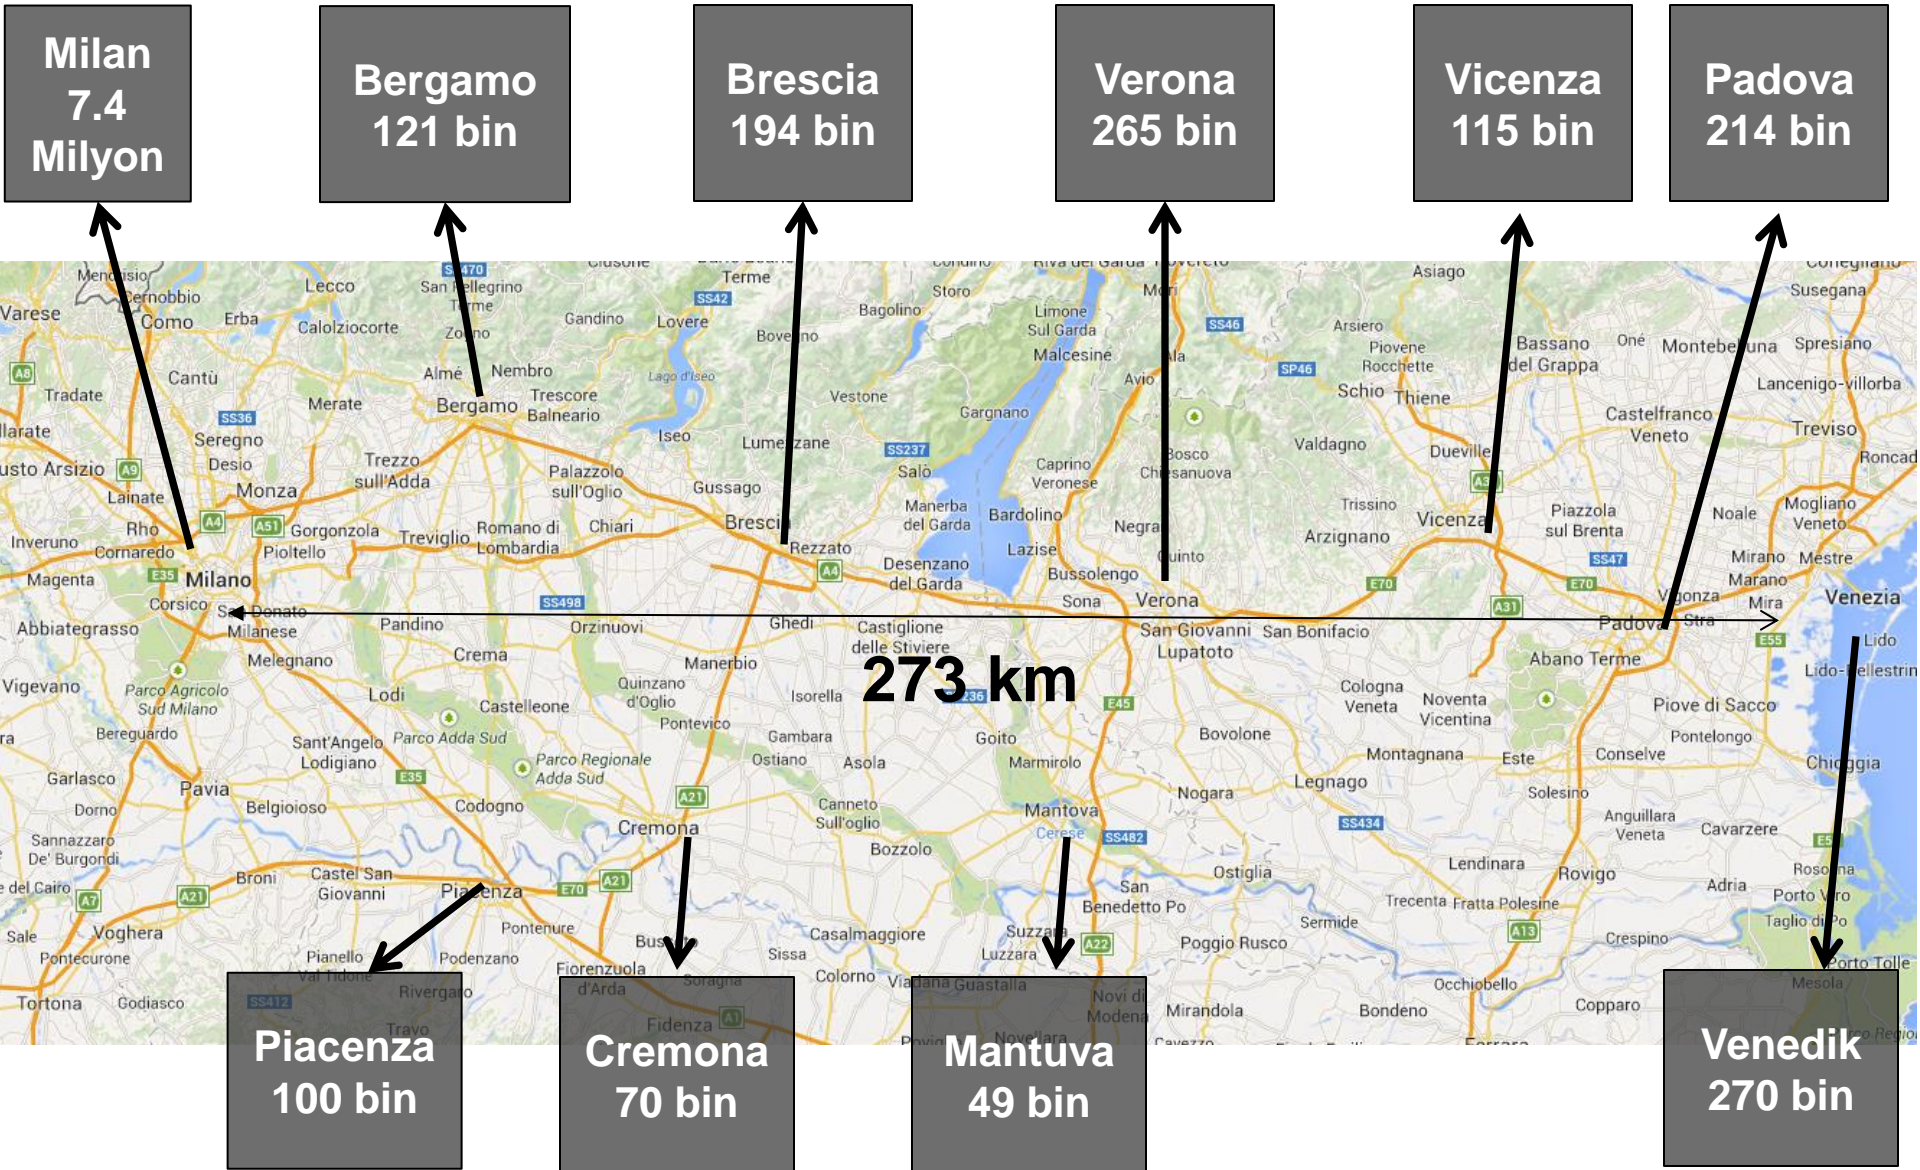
Milan 7.4 Milyon

Bergamo 121 bin

Brescia 194 bin

Verona 265 bin

Vicenza 115 bin

Padova 214 bin

273 km

Piacenza 100 bin

Cremona 70 bin

Mantuva 49 bin

Venedik 270 bin

Varese Como Lecco Erba Calolziocorte Cantù Tradate Merate Bergamo Nembro Almè Trescore Balneario Gandino Lovere Iseo Seregno Desio Monza Trezzo sull'Adda Lainate Rho Gorgonzola Treviglio Romano di Lombardia Chiari Palazzolo sull'Oglio Gussago Brescia Rezzato Inveruno Cornaredo Pioltello Milano Magenta Corsico San Donato Milanese Abbiategrasso Pandino Orzinuovi Crema Melegnano Vigevano Lodi Castelleone Sant'Angelo Lodigiano Garlasco Pavia Belgioioso Codogno Cremona Piacenza Broni Castel San Giovanni Voghera Tortona Godiasco Pianello Val Tidone Podenzano Rivergaro Fiorenzuola d'Arda Fidenza Busseto Colorno Casalmaggiore Sissa Viadana Guastalla Suzzara Luzzara Mantova Bozzolo Canneto Sull'oglio Asola Ostiano Gambara Goito Marmirolo Manerbio Ghedi Castiglione delle Stiviere Desenzano del Garda Salò Gargnano Limone Sul Garda Malcesine Bardolino Lazise Bussolengo Sona Verona San Giovanni Lupatoto San Bonifacio Bovolone Nogara Legnago Ostiglia San Benedetto Po Poggio Rusco Mirandola Bondeno Sermide Vicenza Arzignano Valdagno Schio Thiene Asiago Arsiero Bassano del Grappa Castelfranco Veneto Treviso Montebelluna Conegliano Susegana Noale Mestre Venezia Mirano Padova Abano Terme Piove di Sacco Chioggia Cologna Veneta Noventa Vicentina Montagnana Este Conselve Solesino Rovigo Adria Lendinara Occhiobello Copparo Porto Tolle Lido